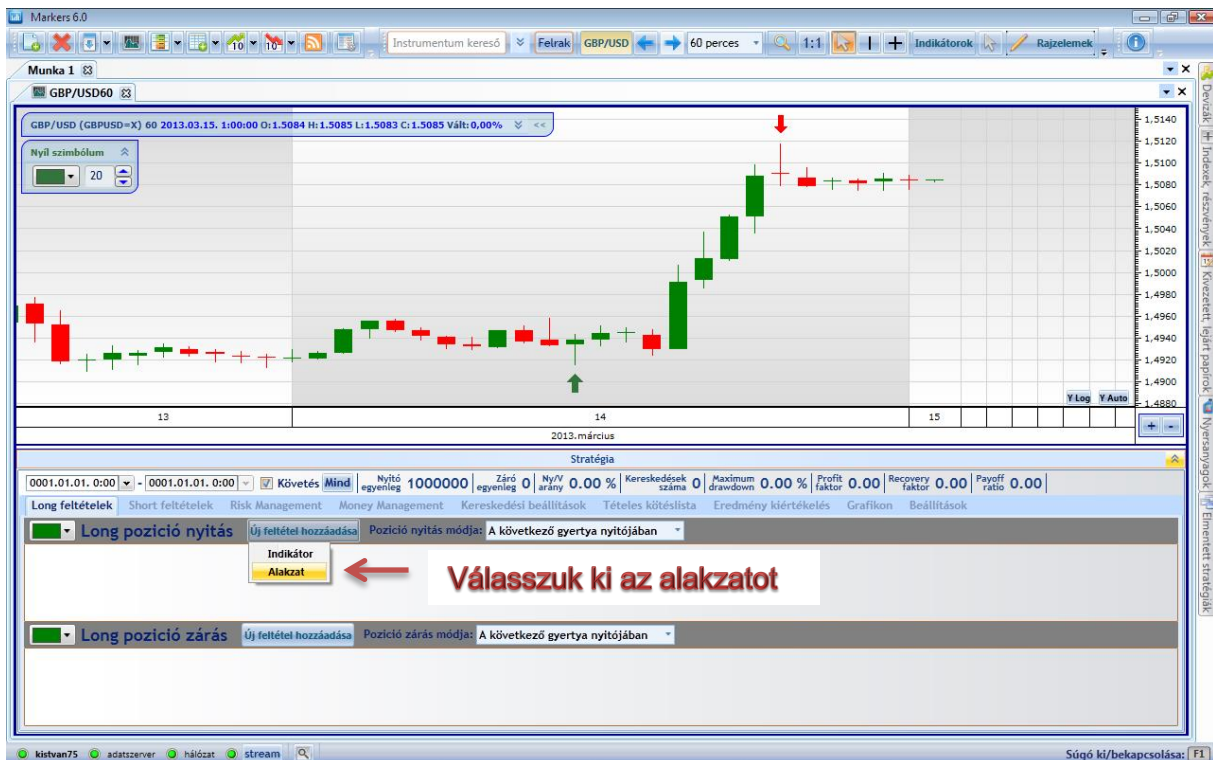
Markers 6.0

Instrumentum kereső | Felrak | GBP/USD | 60 perces | 1:1 | Indikátorok | Rajzelemek

Munka 1

GBP/USD60

GBP/USD (GBPUSD=X) 60 2013.03.15. 1:00:00 O:1.5084 H:1.5085 L:1.5083 C:1.5085 Vált: 0,00%

Nyíl szimbólum
20

1,5140
1,5120
1,5100
1,5080
1,5060
1,5040
1,5020
1,5000
1,4980
1,4960
1,4940
1,4920
1,4900
1,4880

Y Log | Y Auto

13 | 14 | 15

2013.március

+ | -

Devizák | Indexek, részvények | Kivezetett, lejárt papírok | Nyersanyagok | Elmentett stratégiák

Stratégia

0001.01.01. 0:00 - 0001.01.01. 0:00 | Követés | Mind | Nyitó egyenleg 1000000 | Záró egyenleg 0 | Ny/V arány 0.00 % | Kereskedések száma 0 | Maximum drawdown 0.00 % | Profit faktor 0.00 | Recovery faktor 0.00 | Payoff ratio 0.00

Long feltételek | Short feltételek | Risk Management | Money Management | Kereskedési beállítások | Tételes kötéslista | Eredmény kiértékelés | Grafikon | Beállítások

Long pozició nyitás | Új feltétel hozzáadása | Pozíció nyitás módja: A következő gyertya nyitójában

Indikátor
Alakzat

Válasszuk ki az alakzatot

Long pozició zárás | Új feltétel hozzáadása | Pozíció zárás módja: A következő gyertya nyitójában

kistvan75 | adatszerver | hálózat | stream

Súgó ki/bekapcsolása: F1